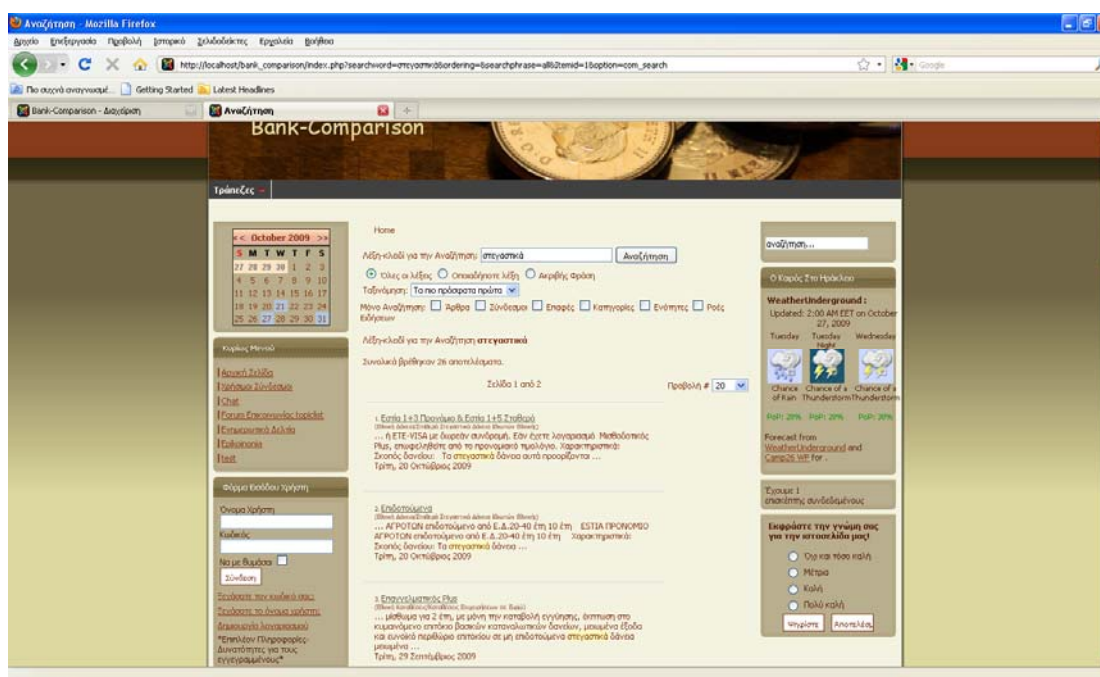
Αναζήτηση - Mozilla Firefox

Αρχείο Επεξεργασία Προβολή Ιστορικό Σελιδοδείκτες Εργαλεία Βοήθεια

http://localhost/bank_comparison/index.php?searchword=στεγαστικά&ordering=&searchphrase=all&Itemid=1&option=com_search

Google

Πιο συχνά αναγνωσμέ... Getting Started Latest Headlines

Bank-Comparison - Διαχείριση

Αναζήτηση

Bank-Comparison

Τράπεζες

| < | October 2009 | | | | | > |
|---|---|---|---|---|---|---|
| S | M | T | W | T | F | S |
| 27 | 28 | 29 | 30 | 1 | 2 | 3 |
| 4 | 5 | 6 | 7 | 8 | 9 | 10 |
| 11 | 12 | 13 | 14 | 15 | 16 | 17 |
| 18 | 19 | 20 | 21 | 22 | 23 | 24 |
| 25 | 26 | 27 | 28 | 29 | 30 | 31 |

Κύριο Μενού

Αρχική Σελίδα
Χρήσιμοι Σύνδεσμοι
Chat
Forum Επικοινωνίας topiclist
Ενημερωτικό Δελτίο
Επικοινωνία
test

Φόρμα Εισόδου Χρήστη

Όνομα Χρήστη

Κωδικός

Να με θυμάσαι

Σύνδεση

Ξεχάσατε τον κωδικό σας;
Ξεχάσατε το όνομα χρήστη;
Δημιουργία λογαριασμού

*Επιπλέον Πληροφορίες-Δυνατότητες για τους εγγεγραμμένους*

Home

Λέξη-κλειδί για την Αναζήτηση: στεγαστικά Αναζήτηση

Όλες οι λέξεις Οποιαδήποτε λέξη Ακριβής φράση

Ταξινόμηση: Τα πιο πρόσφατα πρώτα

Μόνο Αναζήτηση: Άρθρα Σύνδεσμοι Επαφές Κατηγορίες Ενότητες Ροές Ειδήσεων

Λέξη-κλειδί για την Αναζήτηση στεγαστικά

Συνολικά βρέθηκαν 26 αποτελέσματα.

Σελίδα 1 από 2

Προβολή # 20

1. Εστία 1+3 Προνόμιο & Εστία 1+5 Σταθερό
(Εθνική Δάνεια/Επιλογή Στεγαστικά Δάνεια Εθνικών Εθνικής)
... ή ΕΤΕ-VISA με δωρεάν συνδρομή. Εάν έχετε λογαριασμό Μισθοδοτικός Plus, επωφεληθείτε από το προνομιακό τιμολόγιο. Χαρακτηριστικά: Σκοπός δανείου: Τα στεγαστικά δάνεια αυτά προορίζονται ...
Τρίτη, 20 Οκτωβρίου 2009

2. Επιδοτούμενα
(Εθνική Δάνεια/Επιλογή Στεγαστικά Δάνεια Εθνικών Εθνικής)
... ΑΓΡΟΤΩΝ επιδοτούμενο από Ε.Δ.20-40 έτη 10 έτη ΕΣΤΙΑ ΠΡΟΝΟΜΙΟ ΑΓΡΟΤΩΝ επιδοτούμενο από Ε.Δ.20-40 έτη 10 έτη Χαρακτηριστικά: Σκοπός δανείου: Τα στεγαστικά δάνεια ...
Τρίτη, 20 Οκτωβρίου 2009

3. Επαγγελματικός Plus
(Εθνική Καταθέσεις/Καταθέσεις Επιχειρήσεων σε Εθνική)
... μέθοδο για 2 έτη, με μόνη την καταβολή εγγύησης, έκπτωση στο κυμαινόμενο επιτόκιο βασικών καταναλωτικών δανείων, μειωμένα έξοδα και ευνοϊκό περιθώριο επιτοκίου σε μη επιδοτούμενα στεγαστικά δάνεια μειωμένα ...
Τρίτη, 29 Σεπτεμβρίου 2009

αναζήτηση...

Ο Καιρός Στο Ηράκλειο

WeatherUnderground :
Updated: 2:00 AM EET on October 27, 2009

Tuesday Tuesday Night Wednesday

Chance of Rain Chance of a Thunderstorm Chance of a Thunderstorm

PoP: 20% PoP: 20% PoP: 20%

Forecast from WeatherUnderground and Camp26 WP for .

Έχουμε 1 επισκέπτης συνδεδεμένους

Εκφράστε την γνώμη σας για την ιστοσελίδα μας!

Όχι και τόσο καλή
Μέτρια
Καλή
Πολύ καλή

Ψηφίστε Αποτελέσματα